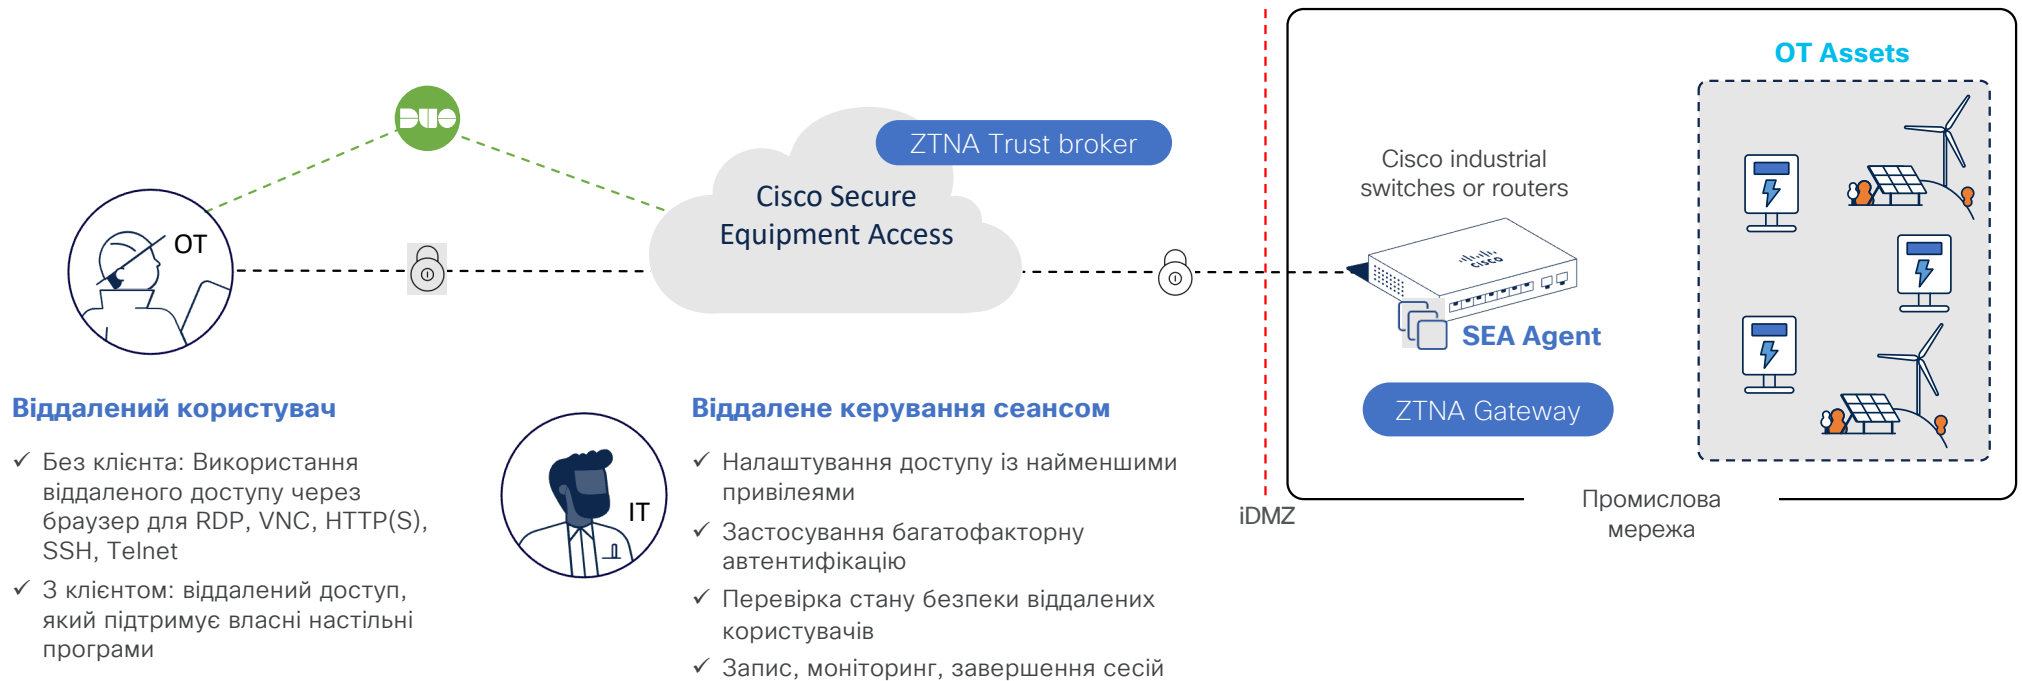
DUO

OT

ZTNA Trust broker

Cisco Secure Equipment Access

OT Assets

Cisco industrial switches or routers

SEA Agent

ZTNA Gateway

iDMZ

Промислова мережа

IT

Віддалений користувач

✓ Без клієнта: Використання віддаленого доступу через браузер для RDP, VNC, HTTP(S), SSH, Telnet

✓ З клієнтом: віддалений доступ, який підтримує власні настільні програми

Віддалене керування сеансом

✓ Налаштування доступу із найменшими привілеями

✓ Застосування багатофакторну автентифікацію

✓ Перевірка стану безпеки віддалених користувачів

✓ Запис, моніторинг, завершення сесій